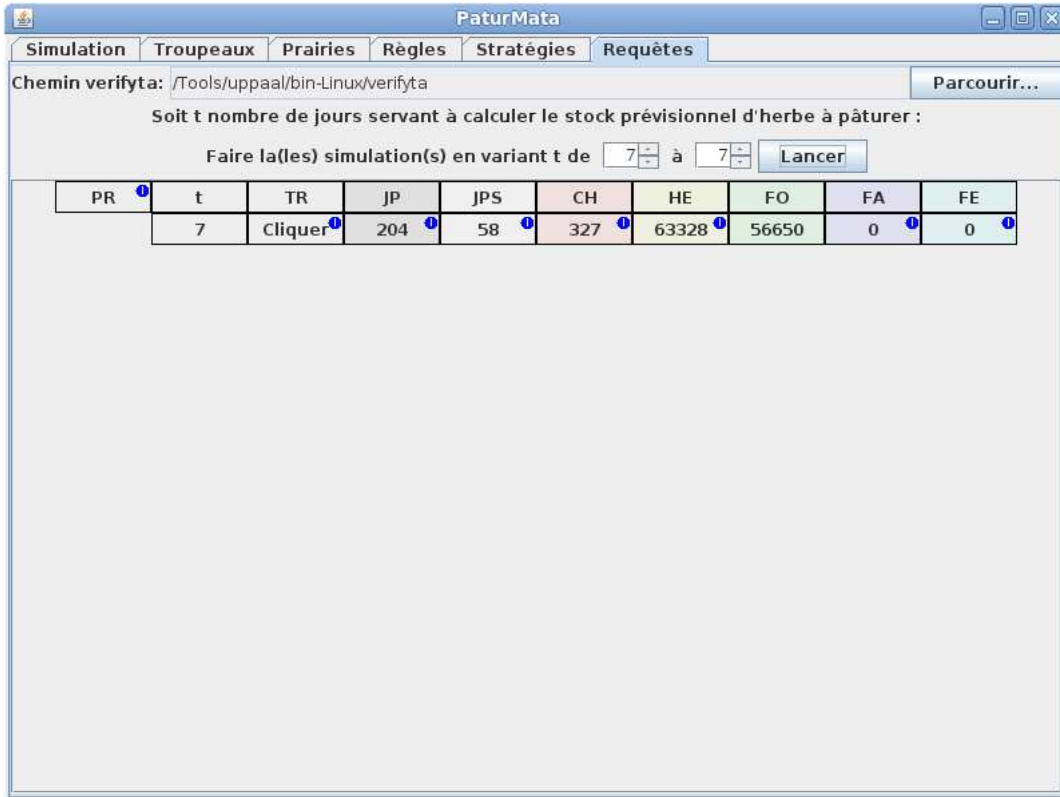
PaturMata

Simulation Troupeaux Prairies Règles Stratégies Requêtes

Chemin verifyta: /Tools/uppaal/bin-Linux/verifyta

Parcourir...

Soit t nombre de jours servant à calculer le stock prévisionnel d'herbe à pâturer :

Faire la(les) simulation(s) en variant t de 7 à 7 Lancer

| PR | t | TR | JP | JPS | CH | HE | FO | FA | FE |
|---|---|---|---|---|---|---|---|---|---|
| | 7 | Cliquer | 204 | 58 | 327 | 63328 | 56650 | 0 | 0 |